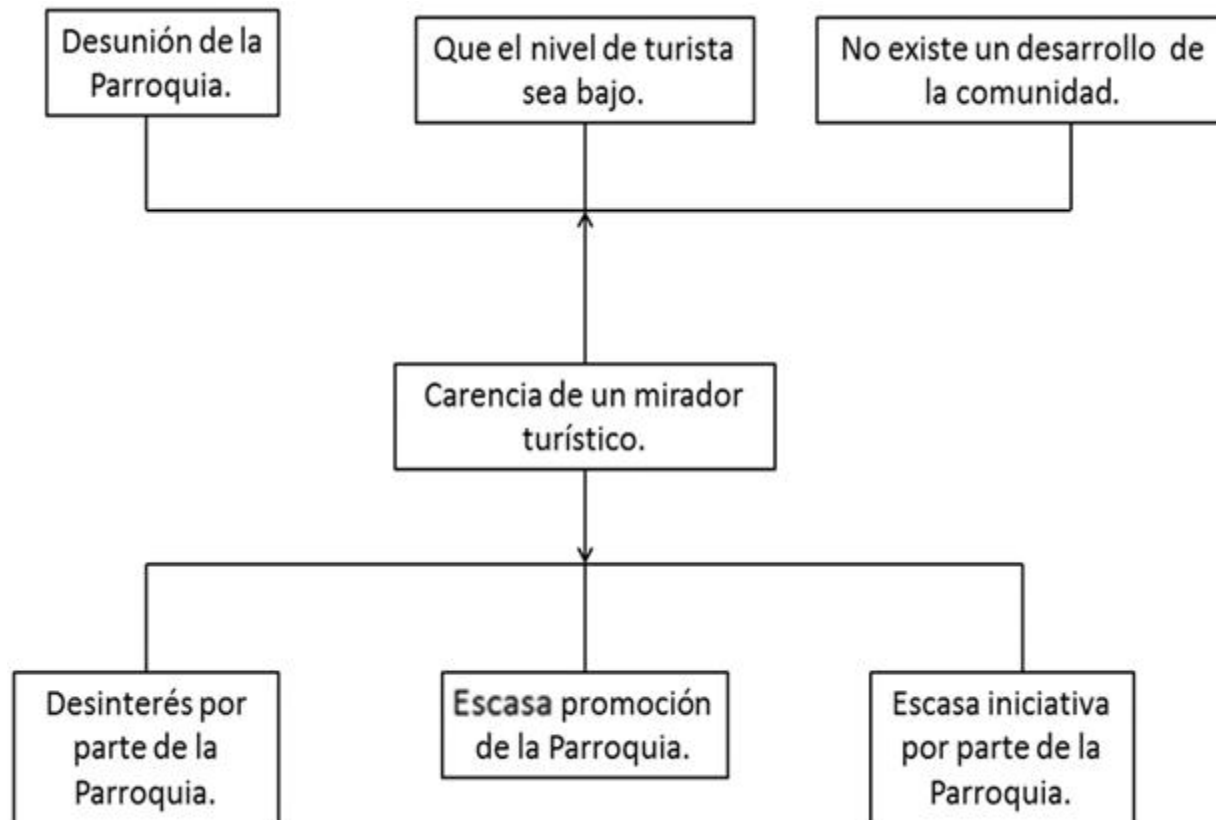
Desunión de la Parroquia.

Que el nivel de turista sea bajo.

No existe un desarrollo de la comunidad.

Carencia de un mirador turístico.

Desinterés por parte de la Parroquia.

Escasa promoción de la Parroquia.

Escasa iniciativa por parte de la Parroquia.